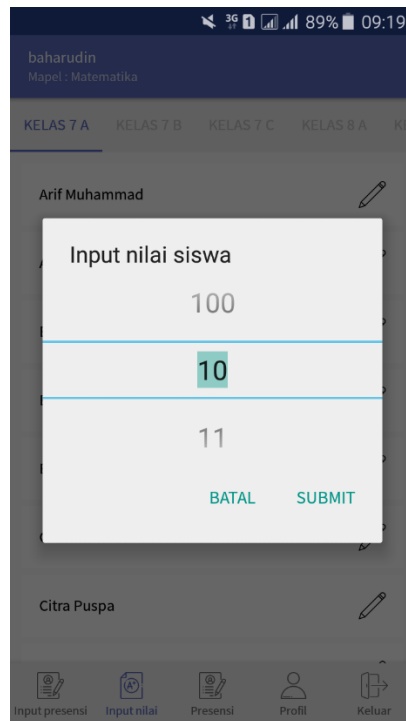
3G 1 89% 09:19

baharudin
Mapel : Matematika

KELAS 7 A KELAS 7 B KELAS 7 C KELAS 8 A K

Arif Muhammad

Input nilai siswa

100

10

11

BATAL SUBMIT

Citra Puspa

Input presensi Input nilai Presensi Profil Keluar